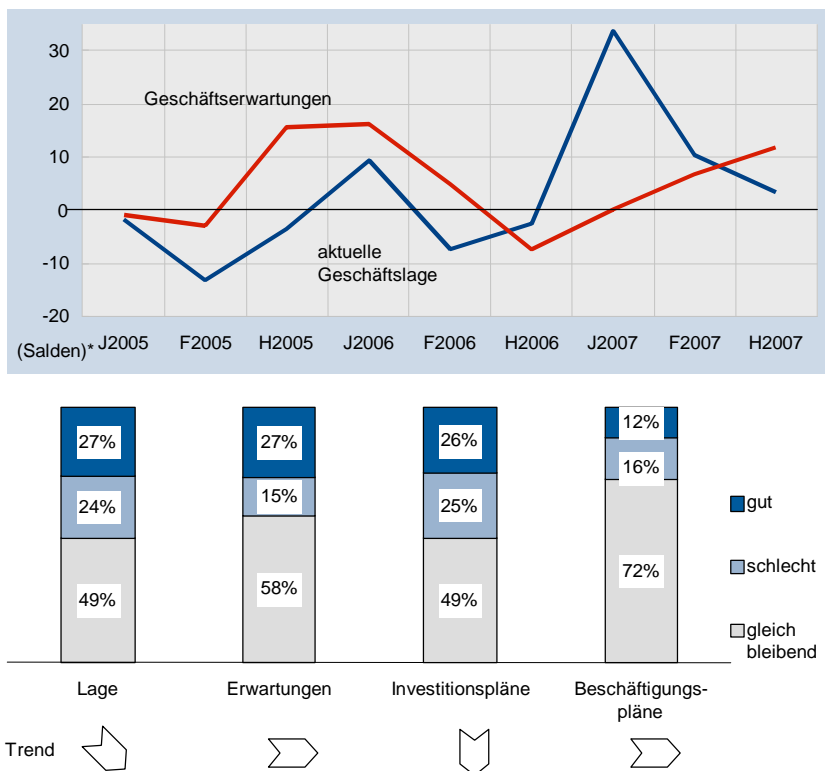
30
20
10
0
-10
-20
(Salden)*

Geschäftserwartungen

aktuelle Geschäftslage

J2005 F2005 H2005 J2006 F2006 H2006 J2007 F2007 H2007

| | Lage | Erwartungen | Investitionspläne | Beschäftigungspläne |
|---|---|---|---|---|
| gut | 27% | 27% | 26% | 12% |
| schlecht | 24% | 15% | 25% | 16% |
| gleich bleibend | 49% | 58% | 49% | 72% |

gut
schlecht
gleich bleibend

Trend